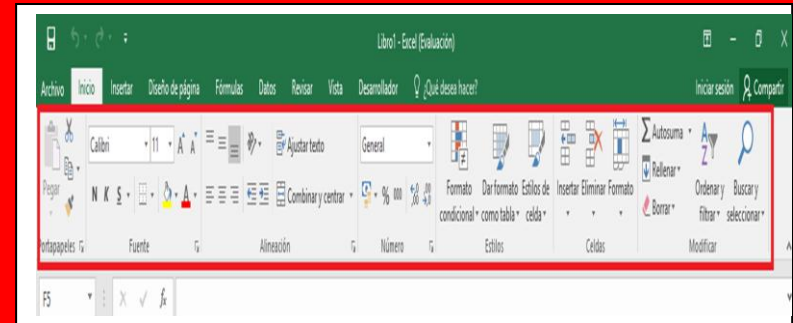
Libro1 - Excel (Evaluación)

Archivo Inicio Insertar Diseño de página Fórmulas Datos Revisar Vista Desarrollador ¿Qué desea hacer? Iniciar sesión Compartir

Pegar Portapapeles

Calibri 11 A A N K S A Fuente

Ajustar texto Combinar y centrar Alineación

General % 000 Número

Formato condicional Dar formato como tabla Estilos de celda Estilos

Insertar Eliminar Formato Celdas

Autosuma Rellenar Borrar Ordenar y filtrar Buscar y seleccionar Modificar

F5 X ✓ fx